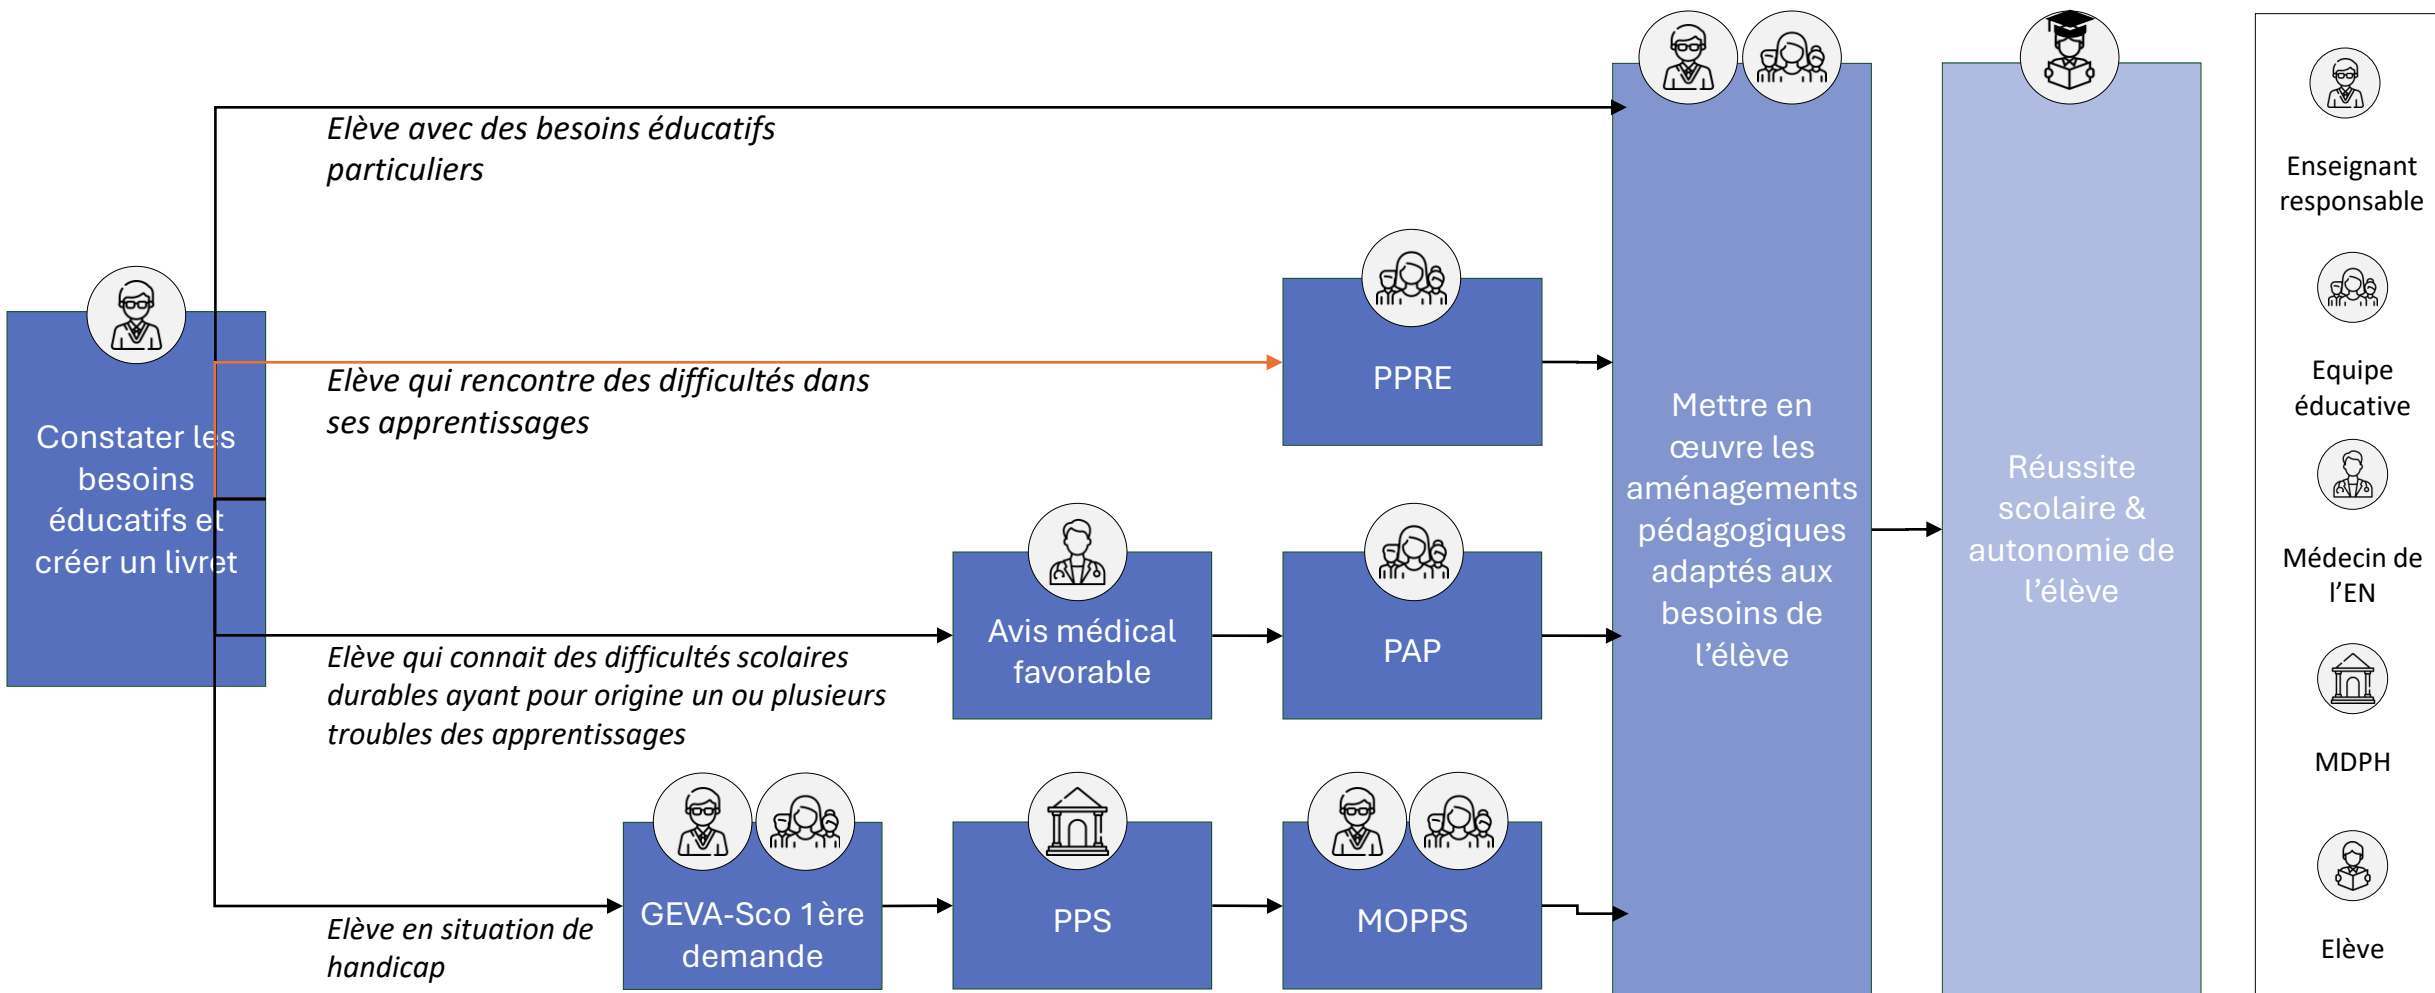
Constater les besoins éducatifs et créer un livret

Elève avec des besoins éducatifs particuliers

Elève qui rencontre des difficultés dans ses apprentissages

PPRE

Elève qui connait des difficultés scolaires durables ayant pour origine un ou plusieurs troubles des apprentissages

Avis médical favorable

PAP

Elève en situation de handicap

GEVA-Sco 1ère demande

PPS

MOPPS

Mettre en œuvre les aménagements pédagogiques adaptés aux besoins de l’élève

Réussite scolaire & autonomie de l’élève

Enseignant responsable

Equipe éducative

Médecin de l’EN

MDPH

Elève